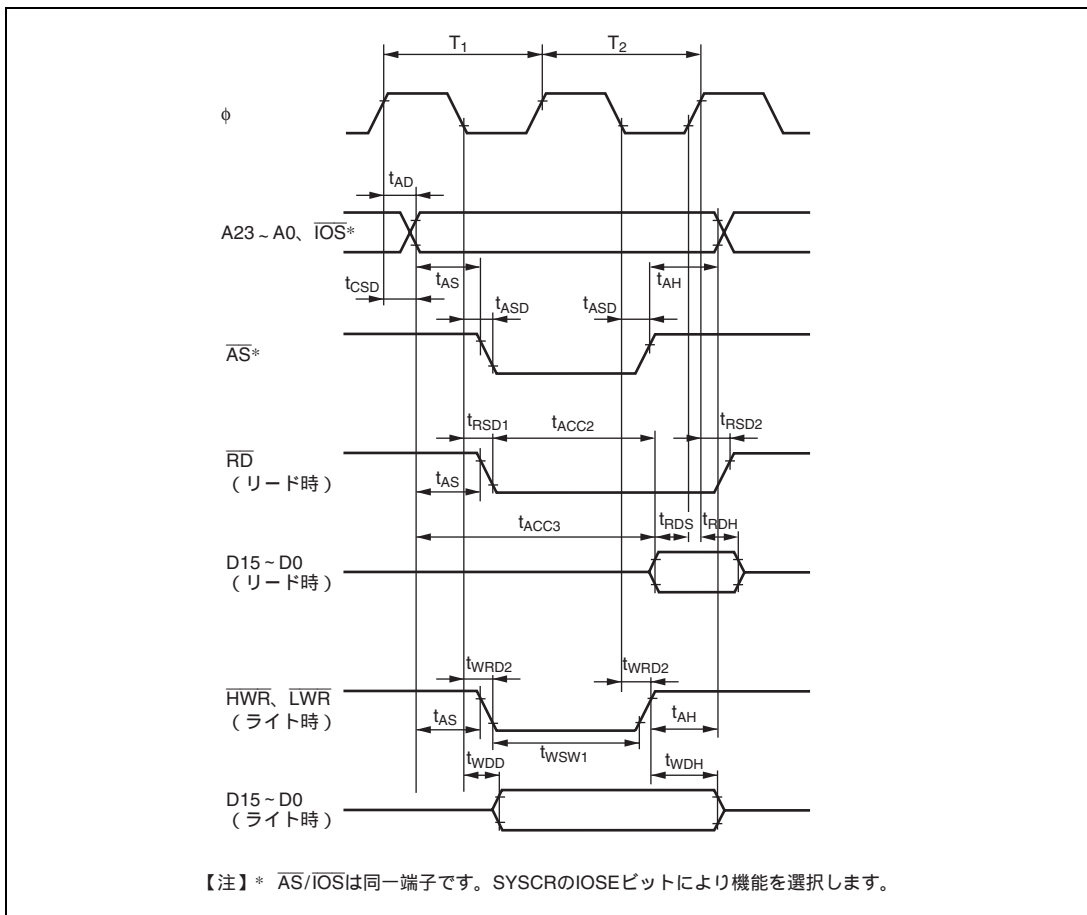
$T_1$

$T_2$

φ

$t_{AD}$

A23 ~ A0、$\overline{IOS}$*

$t_{AS}$

$t_{AH}$

$t_{CSD}$

$t_{ASD}$

$t_{ASD}$

$\overline{AS}$*

$t_{RSD1}$

$t_{ACC2}$

$t_{RSD2}$

$\overline{RD}$
（リード時）

$t_{AS}$

$t_{ACC3}$

$t_{RDS}$

$t_{RDH}$

D15 ~ D0
（リード時）

$t_{WRD2}$

$t_{WRD2}$

$\overline{HWR}$、$\overline{LWR}$
（ライト時）

$t_{AS}$

$t_{AH}$

$t_{WSW1}$

$t_{WDD}$

$t_{WDH}$

D15 ~ D0
（ライト時）

【注】＊ $\overline{AS}$/$\overline{IOS}$は同一端子です。SYSCRのIOSEビットにより機能を選択します。